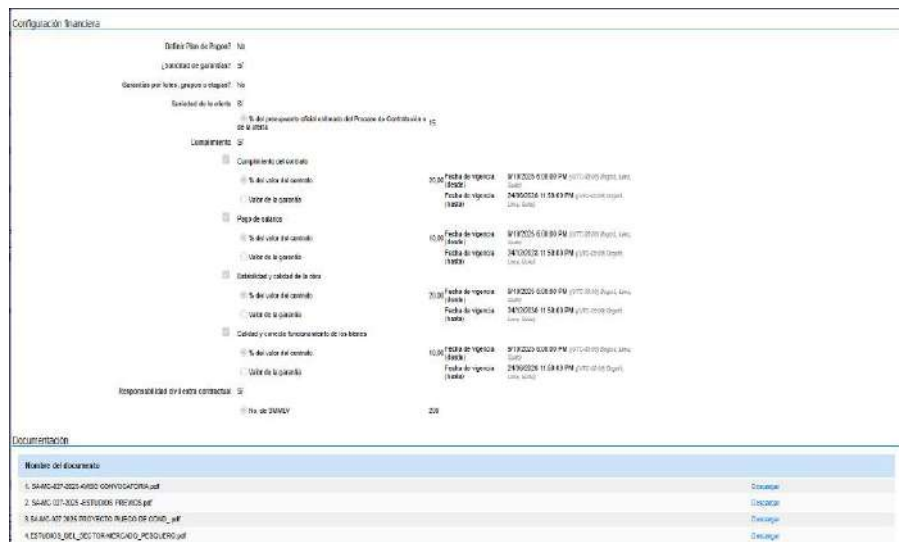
Configuración financiera

¿Definir Plan de Pagos? No

¿Solicitud de garantías? Sí

Garantías por lotes, grupos o etapas? No

Seriedad de la oferta Sí

% del presupuesto oficial estimado del Proceso de Contratación o de la oferta 15

Cumplimiento Sí

Cumplimiento del contrato

% del valor del contrato 20,00 Fecha de vigencia (desde) 9/10/2025 6:00:00 PM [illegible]

Valor de la garantía Fecha de vigencia (hasta) 24/10/2026 11:59:00 PM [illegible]

Pago de salarios

% del valor del contrato 10,00 Fecha de vigencia (desde) 9/10/2025 6:00:00 PM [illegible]

Valor de la garantía Fecha de vigencia (hasta) 24/10/2026 11:59:00 PM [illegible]

Estabilidad y calidad de la obra

% del valor del contrato 20,00 Fecha de vigencia (desde) 9/10/2025 6:00:00 PM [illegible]

Valor de la garantía Fecha de vigencia (hasta) 24/10/2026 11:59:00 PM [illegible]

Calidad y correcto funcionamiento de los bienes

% del valor del contrato 10,00 Fecha de vigencia (desde) 9/10/2025 6:00:00 PM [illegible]

Valor de la garantía Fecha de vigencia (hasta) 24/10/2026 11:59:00 PM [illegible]

Responsabilidad civil extra contractual Sí

No. de SMMLV 200

Documentación

Nombre del documento

1. SA-MC-027-2025 AVISO CONVOCATORIA.pdf Descargar
2. SA-MC-027-2025 ESTUDIOS PREVIOS.pdf Descargar
3. SA-MC-027-2025 PROYECTO PLIEGO DE COND_.pdf Descargar
4.ESTUDIOS_DEL_SECTOR-MERCADO_PESQUERO.pdf Descargar